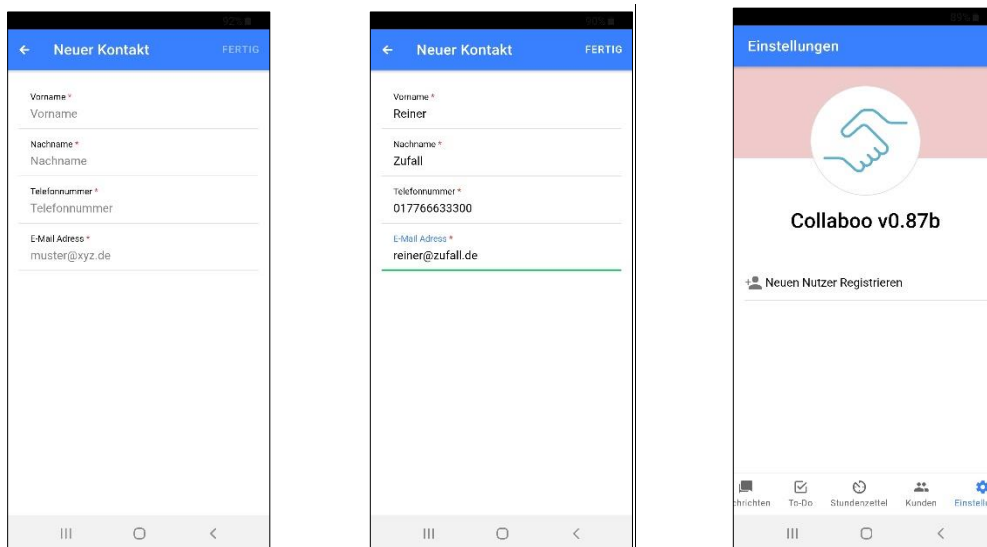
92%

← Neuer Kontakt FERTIG

Vorname *
Vorname

Nachname *
Nachname

Telefonnummer *
Telefonnummer

E-Mail Adress *
muster@xyz.de

90%

← Neuer Kontakt FERTIG

Vorname *
Reiner

Nachname *
Zufall

Telefonnummer *
017766633300

E-Mail Adress *
reiner@zufall.de

89%

Einstellungen

Collaboo v0.87b

Neuen Nutzer Registrieren

chrichten To-Do Stundenzettel Kunden Einstell